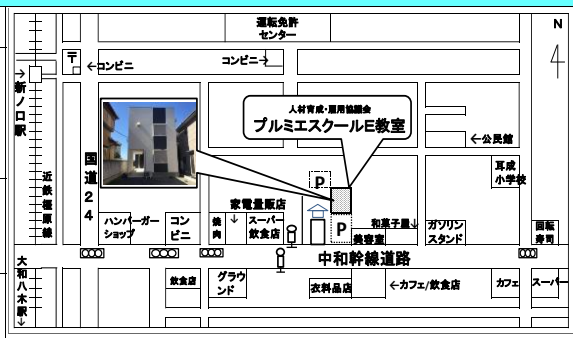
運転免許センター

N

コンビニ→

←コンビニ

新ノ口駅

人材育成・雇用協議会
プルミエスクールE教室

←公民館

国道24

近鉄橿原線

P

耳成小学校

家電量販店

ハンバーガーショップ

コンビニ

焼肉

スーパー飲食店

和菓子屋

P

美容室

ガソリンスタンド

回転寿司

大和八木駅

中和幹線道路

飲食店

グラウンド

衣料品店

←カフェ/飲食店

カフェ

スーパー